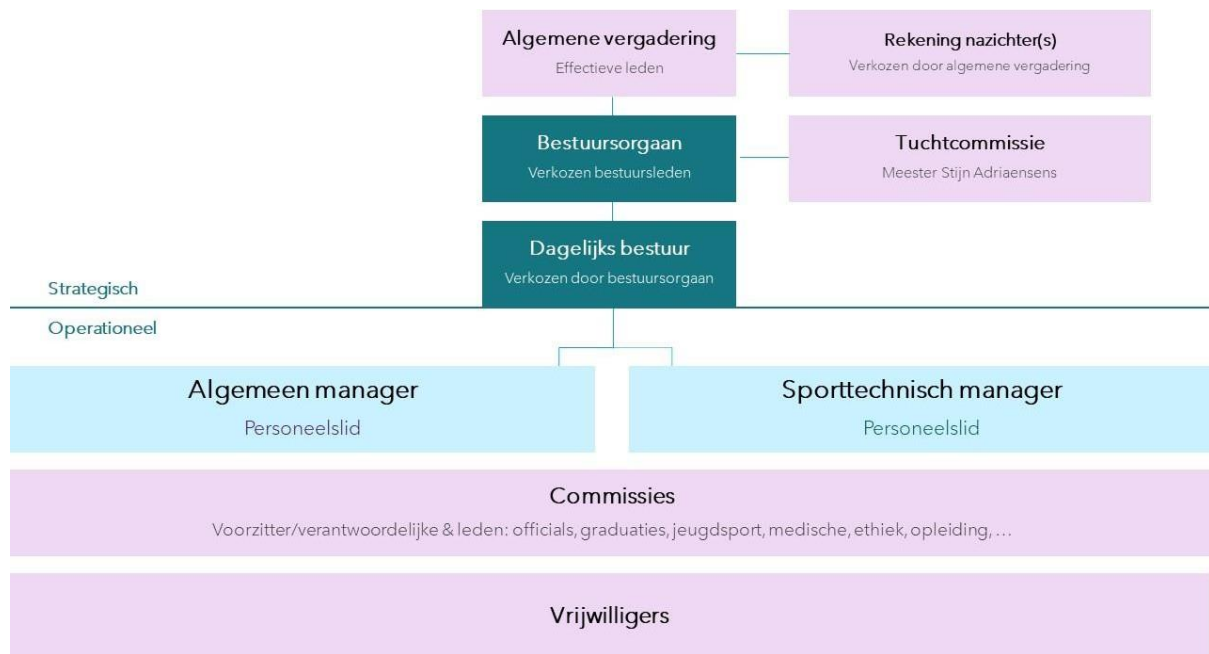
Algemene vergadering
Effectieve leden

Rekening nazichter(s)
Verkozen door algemene vergadering

Bestuursorgaan
Verkozen bestuursleden

Tuchtcommissie
Meester Stijn Adriaensens

Dagelijks bestuur
Verkozen door bestuursorgaan

Strategisch

Operationeel

Algemeen manager
Personeelslid

Sporttechnisch manager
Personeelslid

Commissies
Voorzitter/verantwoordelijke & leden: officials, graduaties, jeugdsport, medische, ethiek, opleiding, ...

Vrijwilligers